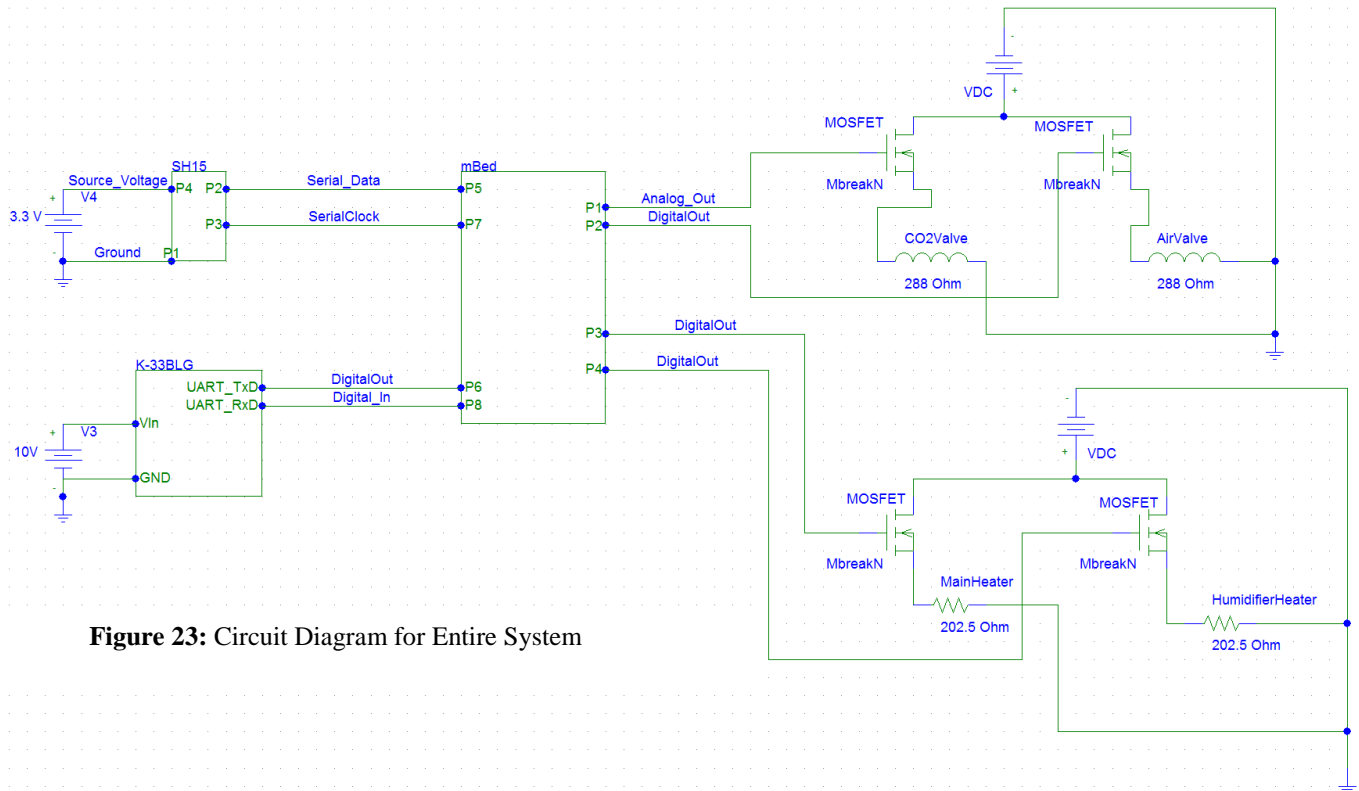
VDC
MOSFET
MOSFET
SH15
mBed
Source_Voltage
V4
P4
P2
Serial_Data
P5
MbreakN
MbreakN
3.3 V
P1
Analog_Out
P3
SerialClock
P7
P2
DigitalOut
CO2Valve
AirValve
Ground
P1
288 Ohm
288 Ohm
P3
DigitalOut
K-33BLG
P4
DigitalOut
UART_TxD
DigitalOut
P6
UART_RxD
Digital_In
P8
VIn
V3
VDC
10V
GND
MOSFET
MOSFET
MbreakN
MbreakN
MainHeater
HumidifierHeater
**Figure 23:** Circuit Diagram for Entire System
202.5 Ohm
202.5 Ohm